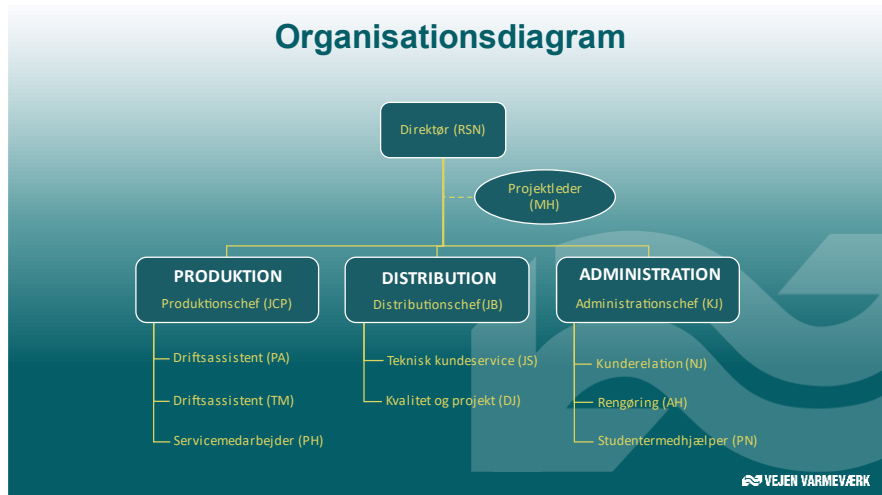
Organisationsdiagram

Direktør (RSN)

Projektleder (MH)

PRODUKTION
Produktionschef (JCP)

DISTRIBUTION
Distributionschef(JB)

ADMINISTRATION
Administrationschef (KJ)

Driftsassistent (PA)

Driftsassistent (TM)

Servicemedarbejder (PH)

Teknisk kundeservice (JS)

Kvalitet og projekt (DJ)

Kunderelation (NJ)

Rengøring (AH)

Studentermedhjælper (PN)

VEJEN VARMEVÆRK